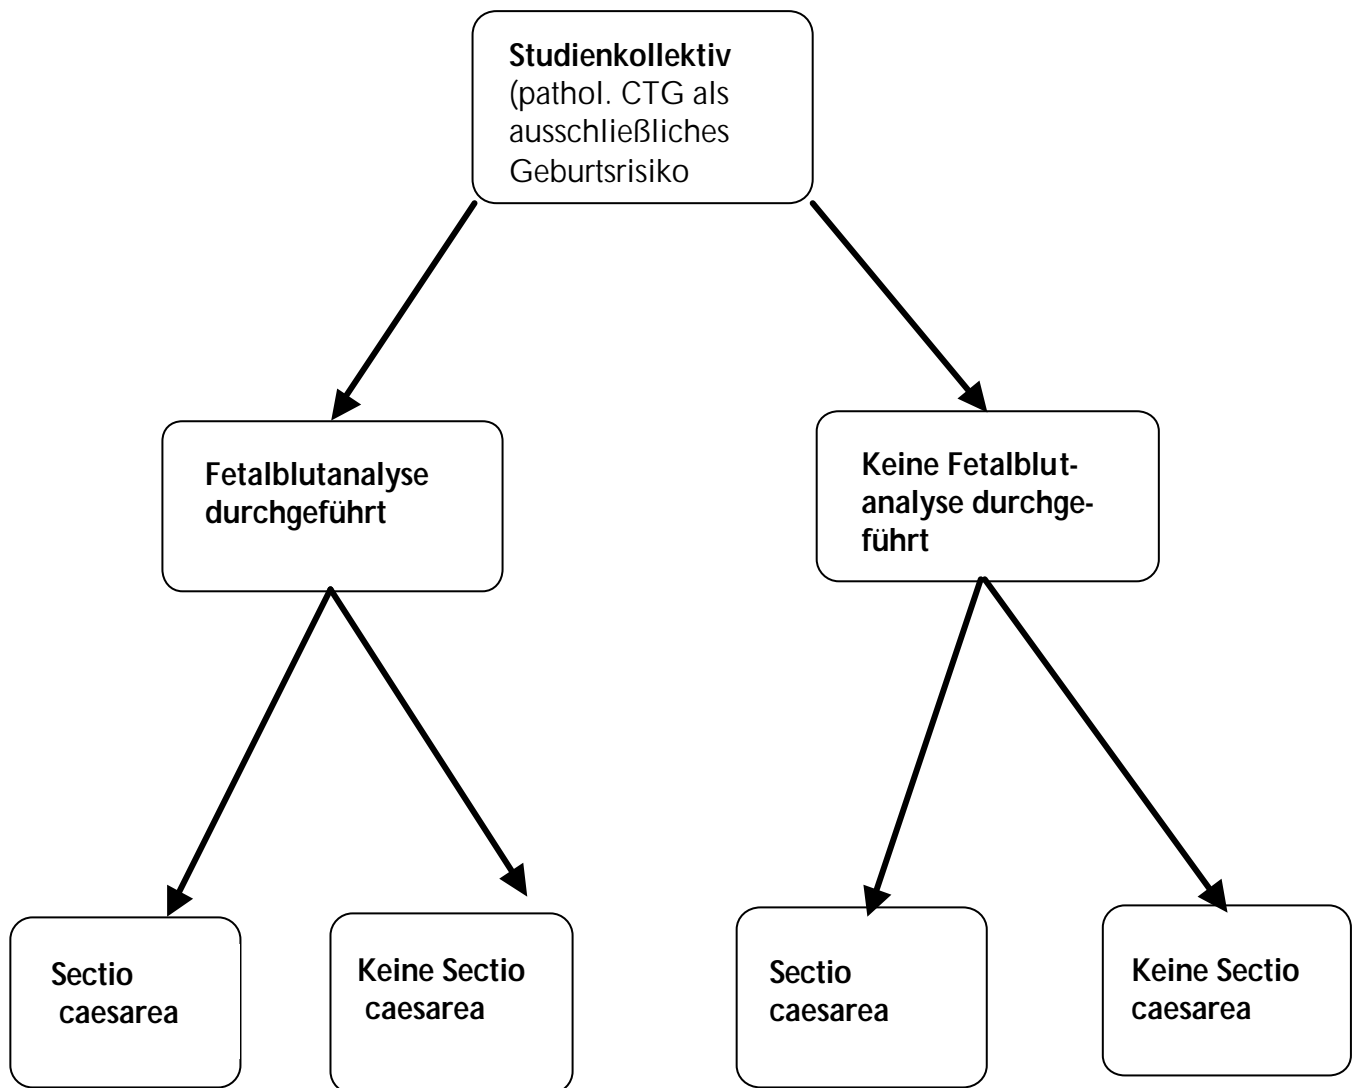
Studienkollektiv (pathol. CTG als ausschließliches Geburtsrisiko

Fetalblutanalyse durchgeführt

Keine Fetalblutanalyse durchgeführt

Sectio caesarea

Keine Sectio caesarea

Sectio caesarea

Keine Sectio caesarea